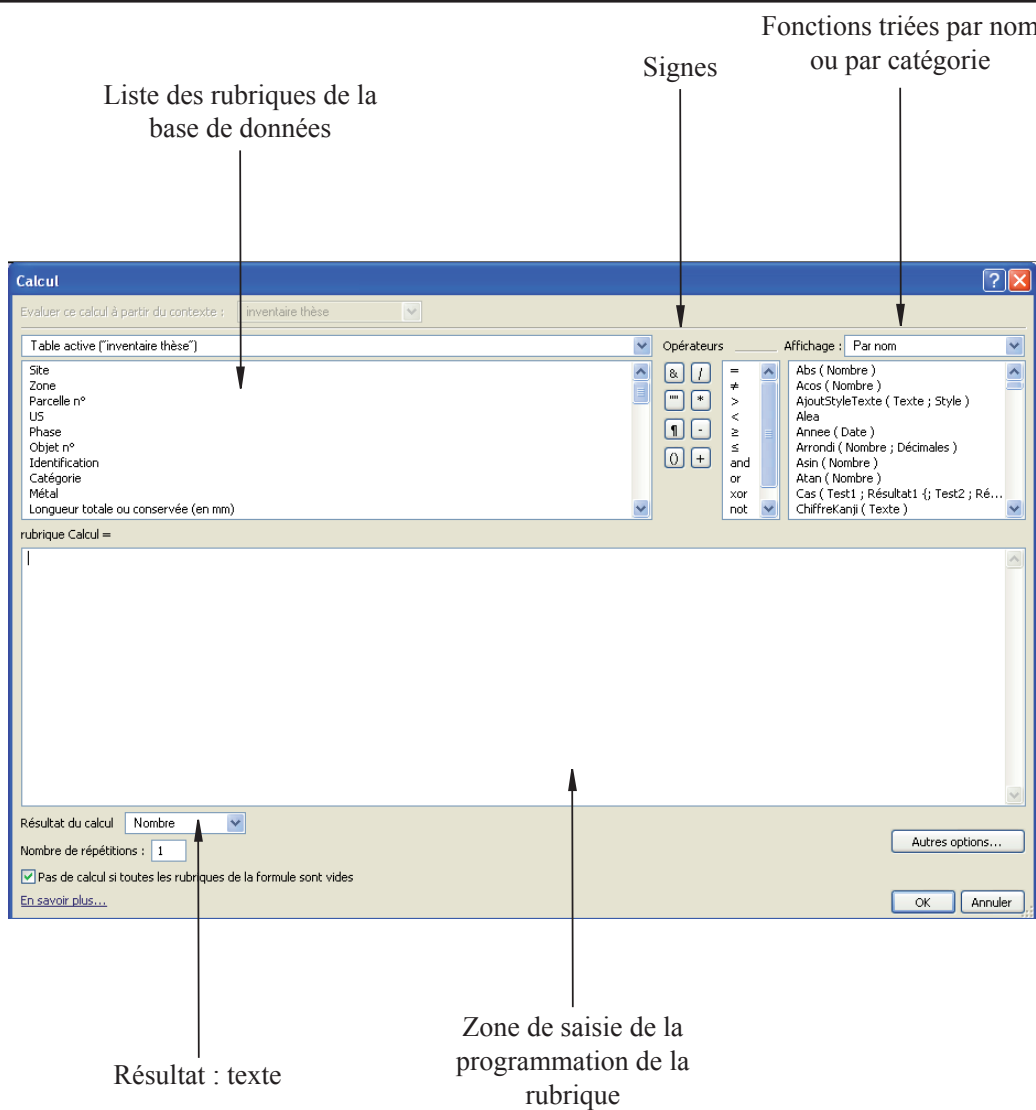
Fonctions triées par nom ou par catégorie

Signes

Liste des rubriques de la base de données

Calcul

Evaluer ce calcul à partir du contexte : inventaire thèse

Table active ("inventaire thèse")

Opérateurs

Affichage : Par nom

Site
Zone
Parcelle n°
US
Phase
Objet n°
Identification
Catégorie
Métal
Longueur totale ou conservée (en mm)

& / "" * ¶ - () +

=
≠
>
<
≥
≤
and
or
xor
not

Abs ( Nombre )
Acos ( Nombre )
AjoutStyleTexte ( Texte ; Style )
Alea
Annee ( Date )
Arrondi ( Nombre ; Décimales )
Asin ( Nombre )
Atan ( Nombre )
Cas ( Test1 ; Résultat1 {; Test2 ; Ré...
ChiffreKanji ( Texte )

rubrique Calcul =

Résultat du calcul Nombre

Nombre de répétitions : 1

Pas de calcul si toutes les rubriques de la formule sont vides

En savoir plus...

Autres options...

OK Annuler

Résultat : texte

Zone de saisie de la programmation de la rubrique